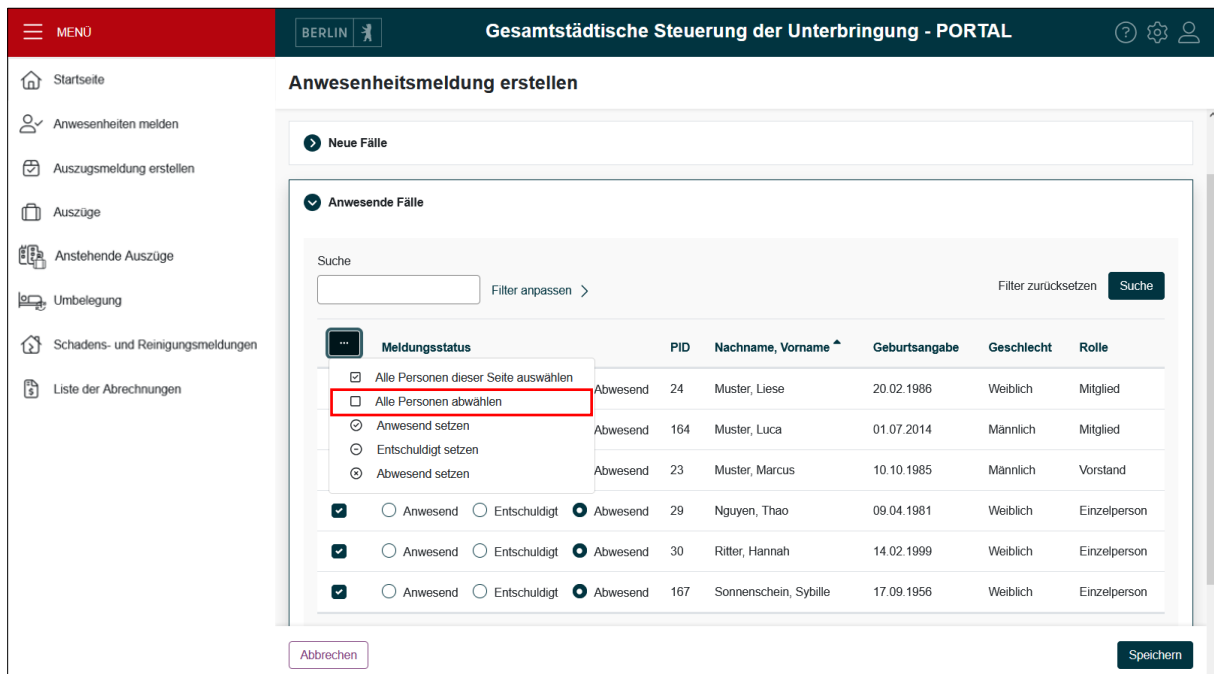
MENÜ

Startseite
Anwesenheiten melden
Auszugsmeldung erstellen
Auszüge
Anstehende Auszüge
Umbelegung
Schadens- und Reinigungsmeldungen
Liste der Abrechnungen

BERLIN

Gesamtstädtische Steuerung der Unterbringung - PORTAL

Anwesenheitsmeldung erstellen

Neue Fälle

Anwesende Fälle

Suche

Filter anpassen >

Filter zurücksetzen

Suche

| ... | Meldungsstatus | PID | Nachname, Vorname | Geburtsangabe | Geschlecht | Rolle |
|---|---|---|---|---|---|---|
| | Abwesend | 24 | Muster, Liese | 20.02.1986 | Weiblich | Mitglied |
| | Abwesend | 164 | Muster, Luca | 01.07.2014 | Männlich | Mitglied |
| | Abwesend | 23 | Muster, Marcus | 10.10.1985 | Männlich | Vorstand |
| | Anwesend Entschuldigt Abwesend | 29 | Nguyen, Thao | 09.04.1981 | Weiblich | Einzelperson |
| | Anwesend Entschuldigt Abwesend | 30 | Ritter, Hannah | 14.02.1999 | Weiblich | Einzelperson |
| | Anwesend Entschuldigt Abwesend | 167 | Sonnenschein, Sybille | 17.09.1956 | Weiblich | Einzelperson |

Alle Personen dieser Seite auswählen
Alle Personen abwählen
Anwesend setzen
Entschuldigt setzen
Abwesend setzen

Abbrechen

Speichern